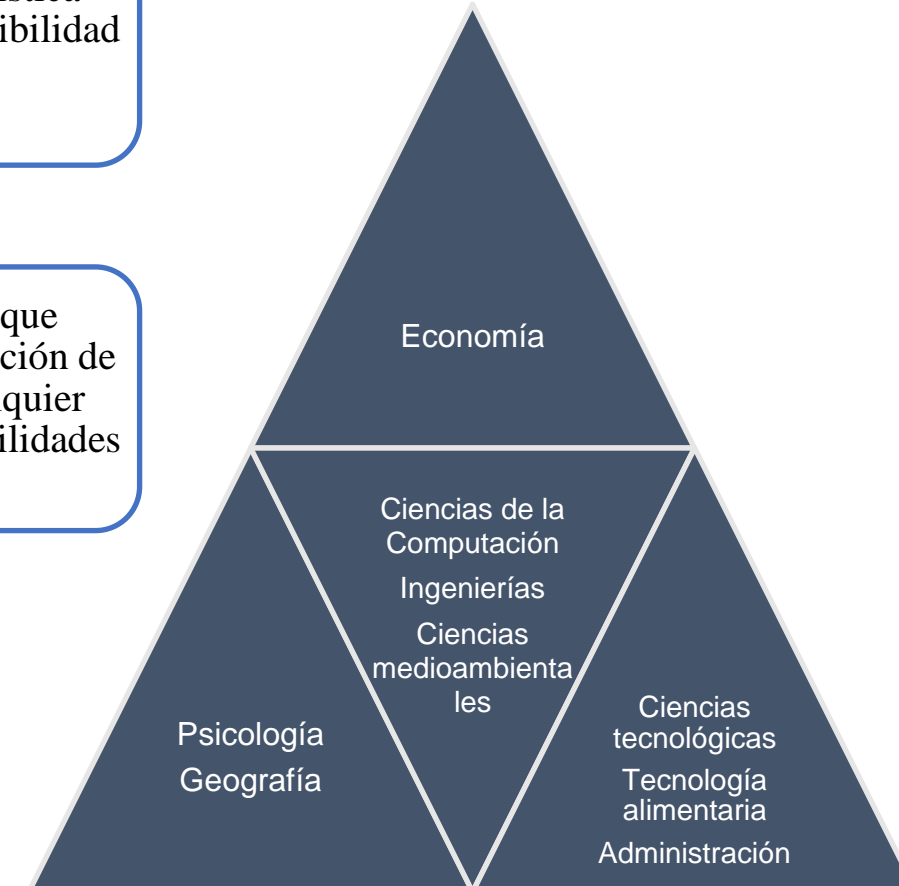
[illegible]
ibilidad

que
ción de
quier
ilidades

Economía

Ciencias de la Computación

Ingenierías

Ciencias medioambientales

Psicología

Geografía

Ciencias tecnológicas

Tecnología alimentaria

Administración